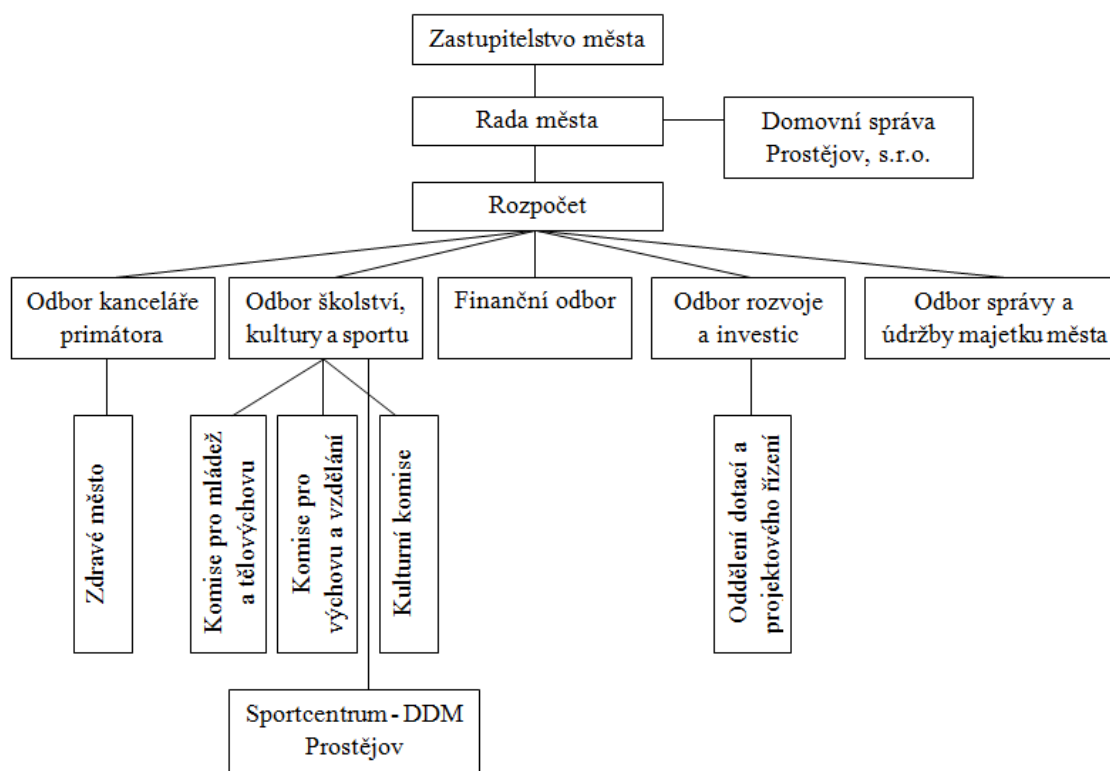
Zastupitelstvo města

Rada města

Domovní správa Prostějov, s.r.o.

Rozpočet

Odbor kanceláře primátora

Odbor školství, kultury a sportu

Finanční odbor

Odbor rozvoje a investic

Odbor správy a údržby majetku města

Zdravé město

Komise pro mládež a tělovýchovu

Komise pro výchovu a vzdělání

Kulturní komise

Oddělení dotací a projektového řízení

Sportcentrum - DDM Prostějov